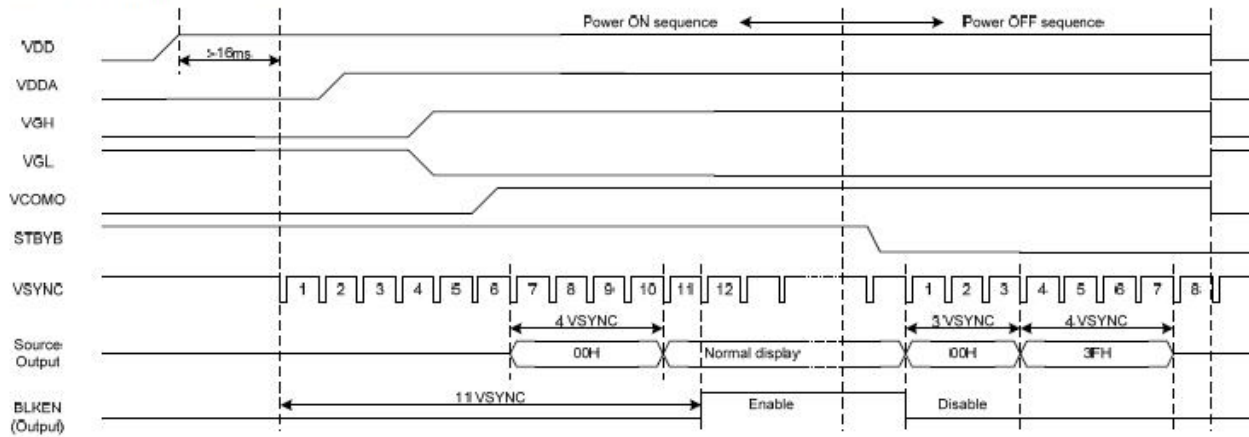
Power ON sequence

Power OFF sequence

VDD

>16ms

VDDA

VGH

VGL

VCOMO

STBYB

VSYNC

1 2 3 4 5 6 7 8 9 10 11 12

1 2 3 4 5 6 7 8

4 VSYNC

3 VSYNC

4 VSYNC

Source Output

00H

Normal display

00H

3FH

BLKEN (Output)

11 VSYNC

Enable

Disable